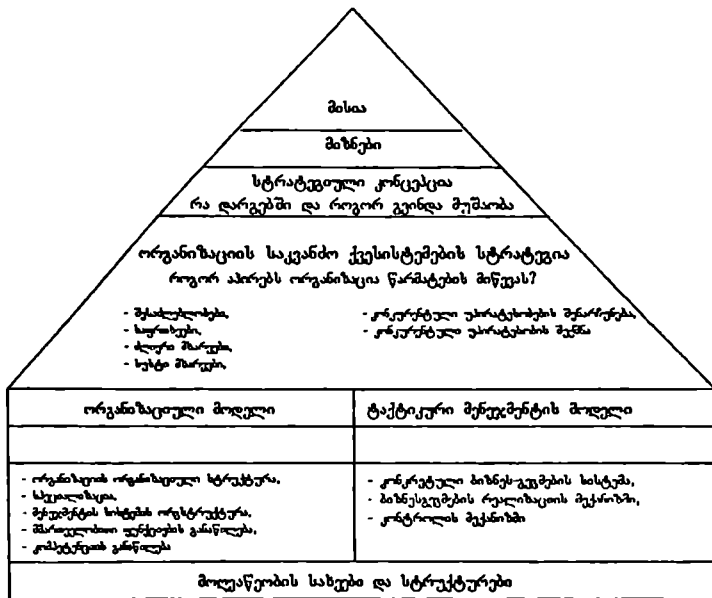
მისია

მიზნები

სტრატეგიული კონცეპცია
რა დარგებში და როგორ გვინდა მუშაობა

ორგანიზაციის საკვანძო ქვესისტემების სტრატეგია
როგორ აპირებს ორგანიზაცია წარმატების მიღწევას?

- შესაძლებლობები,
- ხარისხი,
- ძლიერი მხარეები,
- სუსტი მხარეები,

- კონკურენტული უპირატესობის შენარჩუნება,
- კონკურენტული უპირატესობის შექმნა

| ორგანიზაციული მოდელი | ტაქტიკური მენეჯმენტის მოდელი |
|---|---|
| | |
| - ორგანიზაციის ორგანიზაციული სტრუქტურა, - სპეციალიზაცია, - მენეჯმენტის სისტემის ორგანიზაცია, - მმართველობითი ფუნქციების განაწილება, - კომპეტენციის განაწილება | - კონკრეტული ბიზნეს-გეგმების სისტემა, - ბიზნესგეგმების რეალიზაციის მექანიზმი, - კონტროლის მექანიზმი |

მოღვაწეობის სახეები და სტრუქტურები
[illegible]